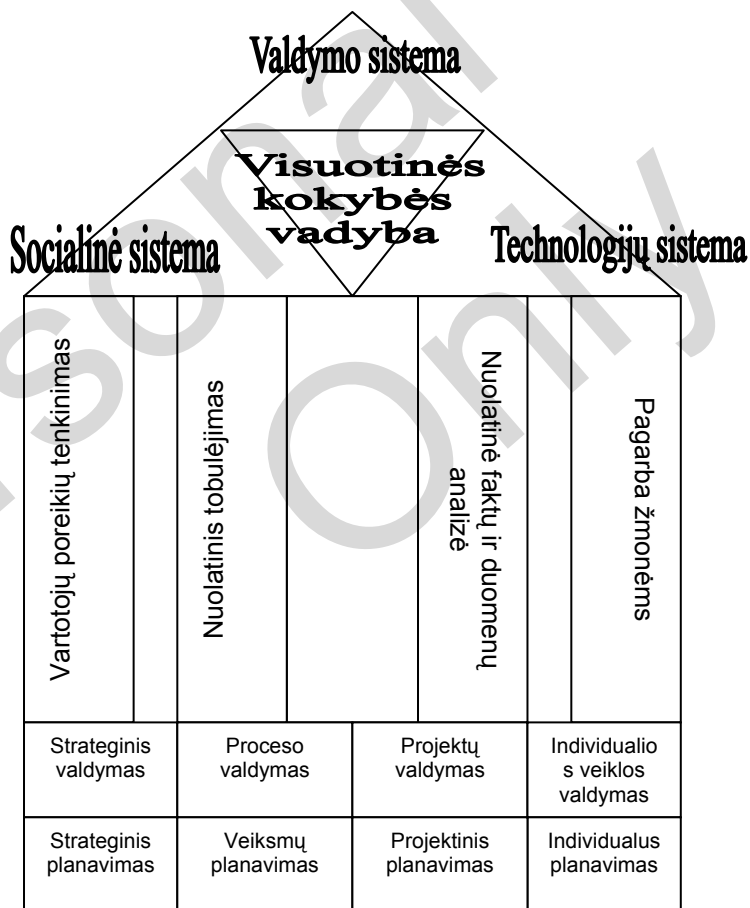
Valdymo sistema

Visuotinės kokybės vadyba

Socialinė sistema

Technologijų sistema

Vartotojų poreikių tenkinimas

Nuolatinis tobulėjimas

Nuolatinė faktų ir duomenų analizė

Pagarba žmonėms

| Strateginis valdymas | Proceso valdymas | Projektų valdymas | Individualio s veiklos valdymas |
|---|---|---|---|
| Strateginis planavimas | Veiksmų planavimas | Projektinis planavimas | Individualus planavimas |